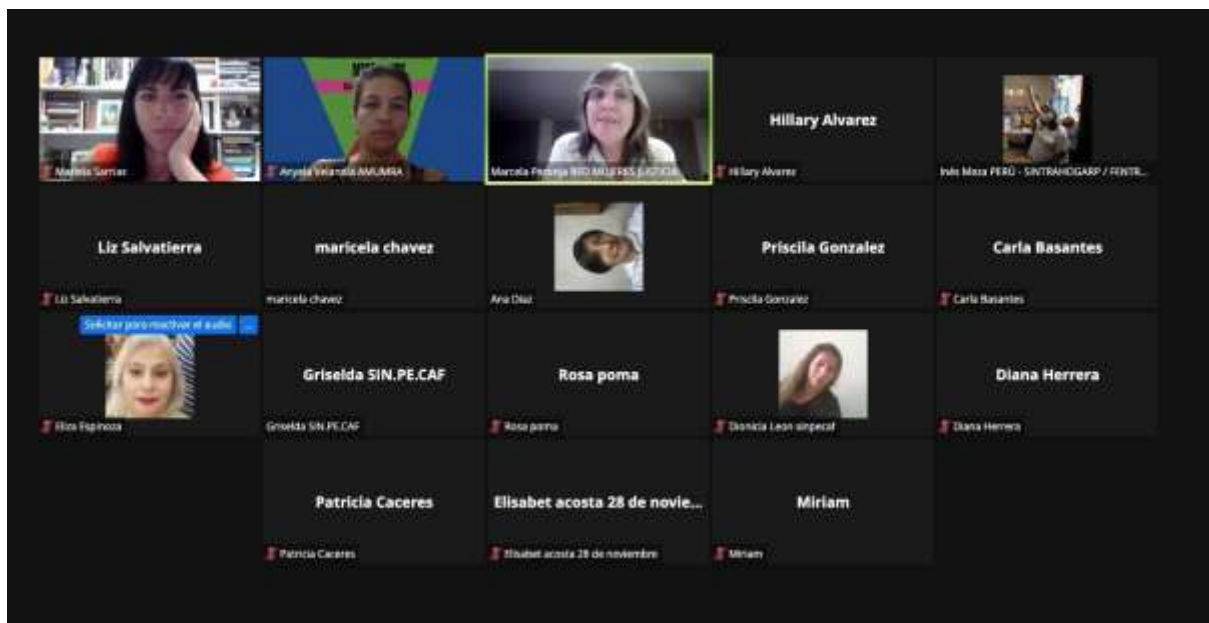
Mariela Sarrias

Anyela Velandia AMUMRA

Marcela Pedraja RED MUJERES JUSTICIA

Hillary Alvarez

Hillary Alvarez

Inés Meza PERÚ - SINTRAHOGARP / FENTR...

Liz Salvatierra

Liz Salvatierra

maricela chavez

maricela chavez

Ana Diaz

Priscila Gonzalez

Priscila Gonzalez

Carla Basantes

Carla Basantes

Solicitar para reactivar el audio ...

Eliza Espinoza

Griselda SIN.PE.CAF

Griselda SIN.PE.CAF

Rosa poma

Rosa poma

Dionicia Leon sinpecaf

Diana Herrera

Diana Herrera

Patricia Caceres

Patricia Caceres

Elisabet acosta 28 de novie...

Elisabet acosta 28 de noviembre

Miriam

Miriam